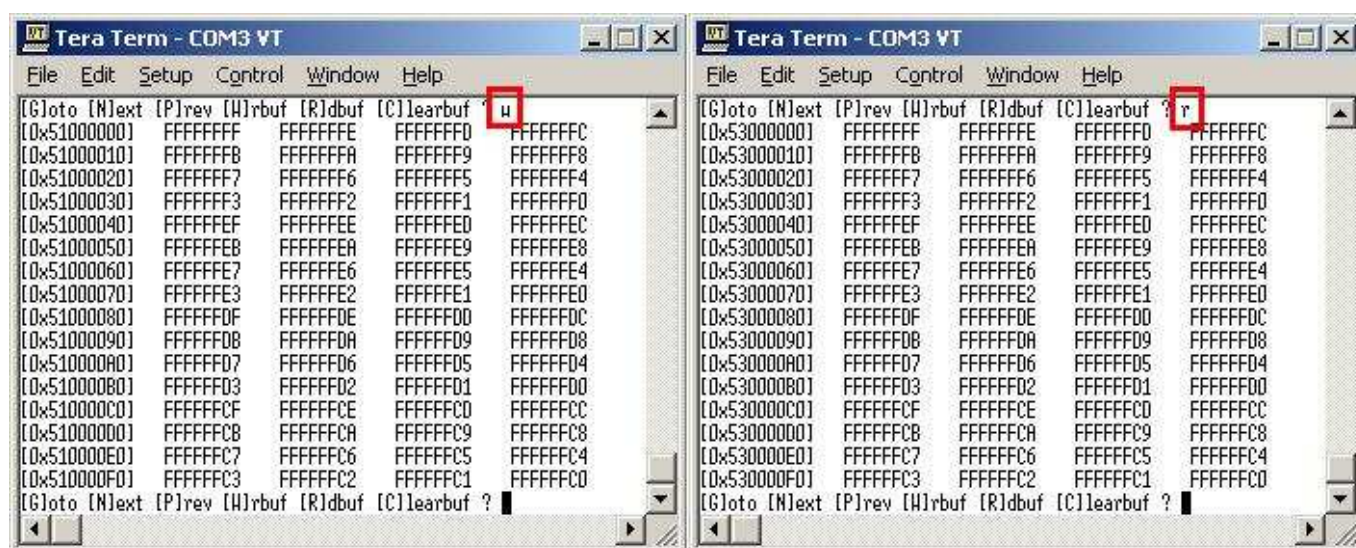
Tera Term - COM3 VT

File Edit Setup Control Window Help

[G]oto [N]ext [P]rev [W]rbuf [R]dbuf [C]learbuf ? w
[0x51000000] FFFFFFFF FFFFFFFE FFFFFFFD FFFFFFFC
[0x51000010] FFFFFFFB FFFFFFFA FFFFFFF9 FFFFFFF8
[0x51000020] FFFFFFF7 FFFFFFF6 FFFFFFF5 FFFFFFF4
[0x51000030] FFFFFFF3 FFFFFFF2 FFFFFFF1 FFFFFFF0
[0x51000040] FFFFFFEF FFFFFFEE FFFFFFED FFFFFFEC
[0x51000050] FFFFFFEB FFFFFFEA FFFFFFE9 FFFFFFE8
[0x51000060] FFFFFFE7 FFFFFFE6 FFFFFFE5 FFFFFFE4
[0x51000070] FFFFFFE3 FFFFFFE2 FFFFFFE1 FFFFFFE0
[0x51000080] FFFFFFDF FFFFFFDE FFFFFFDD FFFFFFDC
[0x51000090] FFFFFFDB FFFFFFDA FFFFFFD9 FFFFFFD8
[0x510000A0] FFFFFFD7 FFFFFFD6 FFFFFFD5 FFFFFFD4
[0x510000B0] FFFFFFD3 FFFFFFD2 FFFFFFD1 FFFFFFD0
[0x510000C0] FFFFFFCF FFFFFFCE FFFFFFCD FFFFFFCC
[0x510000D0] FFFFFFCB FFFFFFCA FFFFFFC9 FFFFFFC8
[0x510000E0] FFFFFFC7 FFFFFFC6 FFFFFFC5 FFFFFFC4
[0x510000F0] FFFFFFC3 FFFFFFC2 FFFFFFC1 FFFFFFC0
[G]oto [N]ext [P]rev [W]rbuf [R]dbuf [C]learbuf ?

Tera Term - COM3 VT

File Edit Setup Control Window Help

[G]oto [N]ext [P]rev [W]rbuf [R]dbuf [C]learbuf ? r
[0x53000000] FFFFFFFF FFFFFFFE FFFFFFFD FFFFFFFC
[0x53000010] FFFFFFFB FFFFFFFA FFFFFFF9 FFFFFFF8
[0x53000020] FFFFFFF7 FFFFFFF6 FFFFFFF5 FFFFFFF4
[0x53000030] FFFFFFF3 FFFFFFF2 FFFFFFF1 FFFFFFF0
[0x53000040] FFFFFFEF FFFFFFEE FFFFFFED FFFFFFEC
[0x53000050] FFFFFFEB FFFFFFEA FFFFFFE9 FFFFFFE8
[0x53000060] FFFFFFE7 FFFFFFE6 FFFFFFE5 FFFFFFE4
[0x53000070] FFFFFFE3 FFFFFFE2 FFFFFFE1 FFFFFFE0
[0x53000080] FFFFFFDF FFFFFFDE FFFFFFDD FFFFFFDC
[0x53000090] FFFFFFDB FFFFFFDA FFFFFFD9 FFFFFFD8
[0x530000A0] FFFFFFD7 FFFFFFD6 FFFFFFD5 FFFFFFD4
[0x530000B0] FFFFFFD3 FFFFFFD2 FFFFFFD1 FFFFFFD0
[0x530000C0] FFFFFFCF FFFFFFCE FFFFFFCD FFFFFFCC
[0x530000D0] FFFFFFCB FFFFFFCA FFFFFFC9 FFFFFFC8
[0x530000E0] FFFFFFC7 FFFFFFC6 FFFFFFC5 FFFFFFC4
[0x530000F0] FFFFFFC3 FFFFFFC2 FFFFFFC1 FFFFFFC0
[G]oto [N]ext [P]rev [W]rbuf [R]dbuf [C]learbuf ?